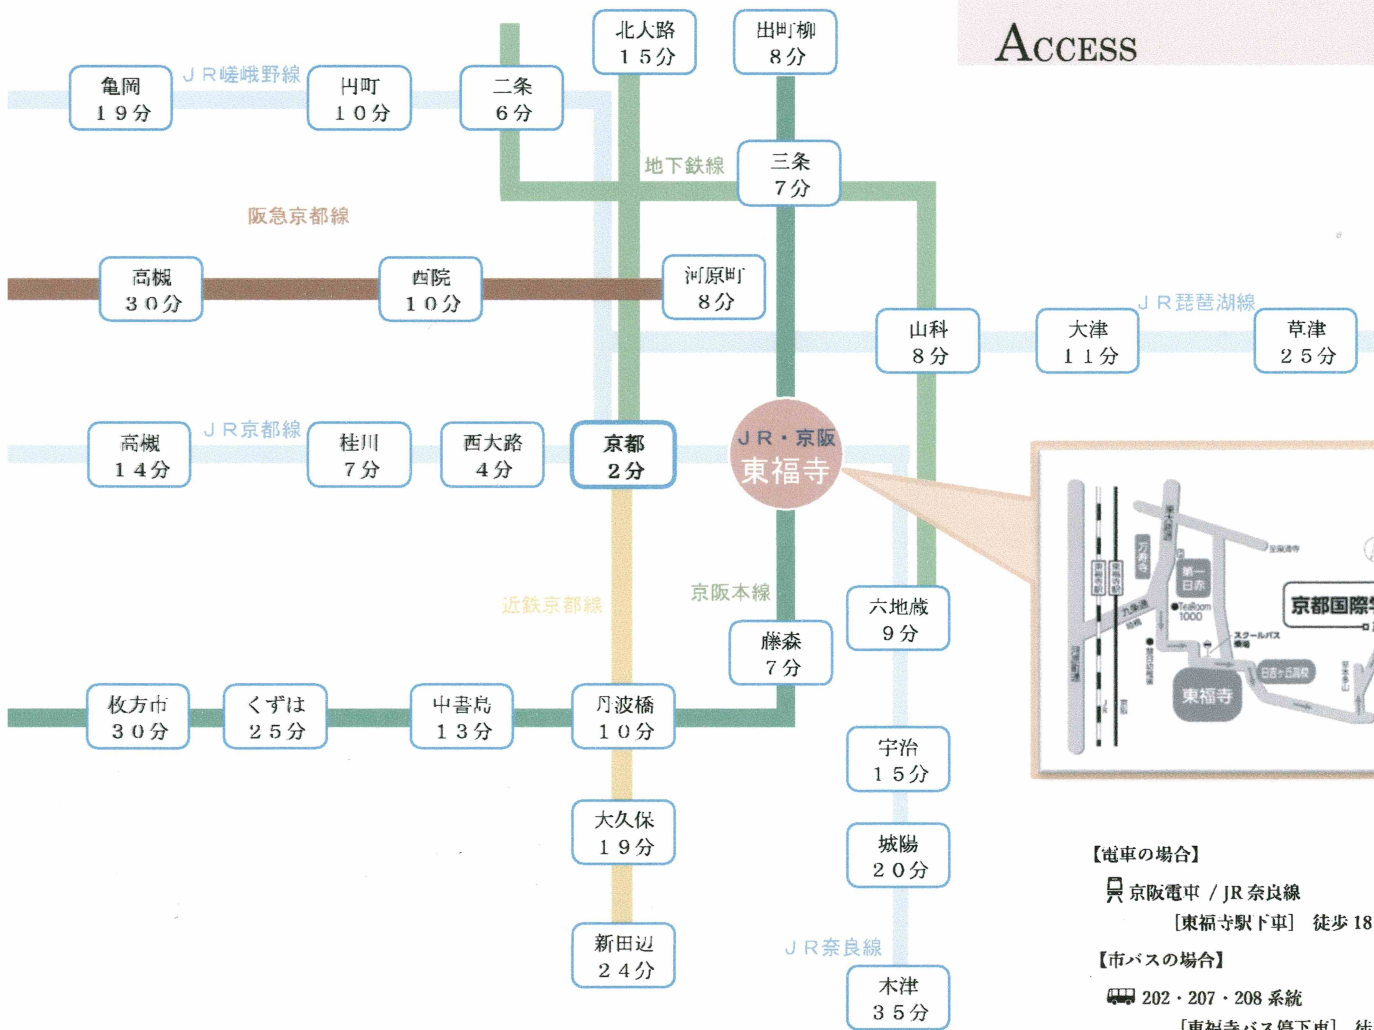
ACCESS

北大路
１５分

出町柳
８分

亀岡
１９分

ＪＲ嵯峨野線

円町
１０分

二条
６分

地下鉄線

三条
７分

阪急京都線

高槻
３０分

西院
１０分

河原町
８分

ＪＲ琵琶湖線

山科
８分

大津
１１分

草津
２５分

高槻
１４分

ＪＲ京都線

桂川
７分

西大路
４分

京都
２分

ＪＲ・京阪
東福寺

京阪本線

近鉄京都線

六地蔵
９分

藤森
７分

枚方市
３０分

くずは
２５分

中書島
１３分

丹波橋
１０分

宇治
１５分

大久保
１９分

城陽
２０分

新田辺
２４分

ＪＲ奈良線

木津
３５分

京都国際

東福寺

第一日赤

TeaRoom 1000

スクールバス乗場

日吉ヶ丘高校

【電車の場合】
京阪電車 / JR 奈良線
[東福寺駅下車]　徒歩 18

【市バスの場合】
202・207・208 系統
[東福寺バス停下車]　徒